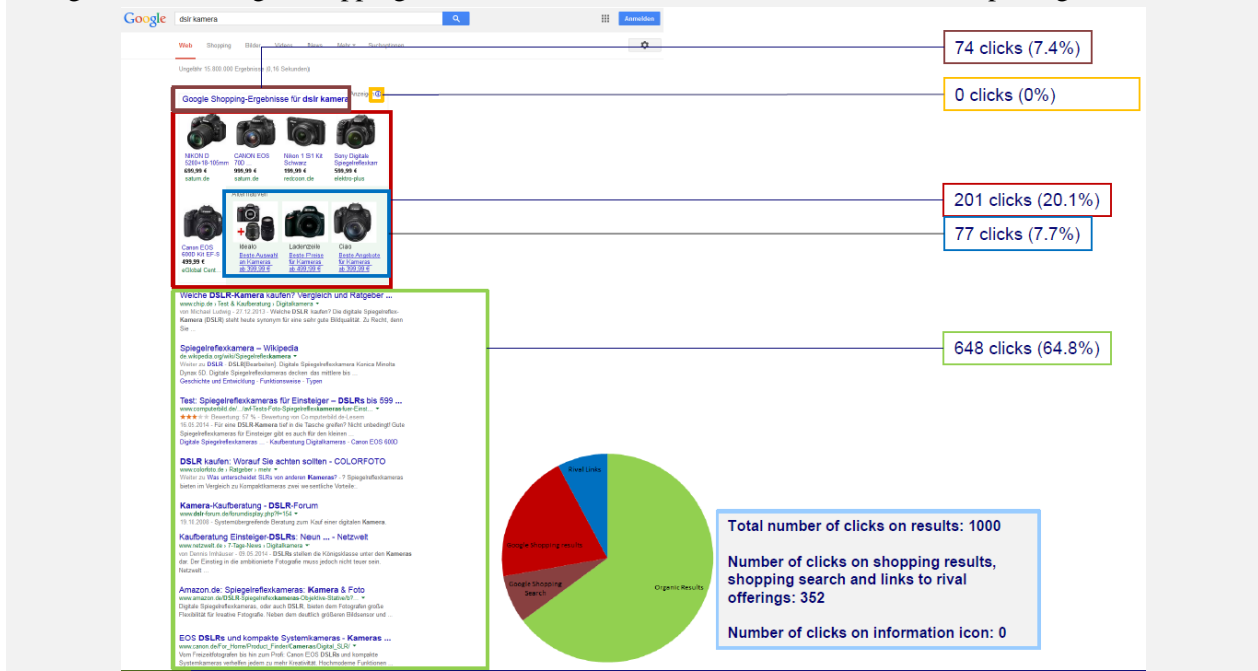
Google dslr kamera Anmelden

Web Shopping Bilder Videos News Mehr Suchoptionen

Ungefähr 15.800.000 Ergebnisse (0,16 Sekunden)

Google Shopping-Ergebnisse für dslr kamera Anzeige

NIKON D 5200+18-105mm 699,99 € saturn.de

CANON EOS 70D 999,99 € saturn.de

Nikon 1 S1 Kit Schwarz 199,99 € redcoon.de

Sony Digitale Spiegelreflexkam 599,99 € elektro-plus

Canon EOS 600D Kit EF-S 499,99 € eGlobal Cent...

Alternativen

Idealo Beste Auswahl an Kameras ab 308,00 €

Ladenzeile Beste Preise für Kameras ab 499,99 €

Ciao Beste Angebote für Kameras ab 309,99 €

74 clicks (7.4%)

0 clicks (0%)

201 clicks (20.1%)

77 clicks (7.7%)

Welche DSLR-Kamera kaufen? Vergleich und Ratgeber ...
www.chip.de › Test & Kaufberatung › Digitalkamera
von Michael Ludwig - 27.12.2013 - Welche DSLR kaufen? Die digitale Spiegelreflex-Kamera (DSLR) steht heute synonym für eine sehr gute Bildqualität. Zu Recht, denn Sie ...

Spiegelreflexkamera – Wikipedia
de.wikipedia.org/wiki/Spiegelreflexkamera
Weiter zu DSLR: DSLR[Bearbeiten]. Digitale Spiegelreflexkamera Konica Minolta Dynax 5D. Digitale Spiegelreflexkameras decken das mittlere bis ...
Geschichte und Entwicklung · Funktionsweise · Typen

Test: Spiegelreflexkameras für Einsteiger – DSLRs bis 599 ...
www.computerbild.de/...test-Tests-Foto-Spiegelreflexkameras-fuer-Einst...
Bewertung: 57 % - Bewertung von Computerbild.de-Lesern
16.01.2014 - Für eine DSLR-Kamera tief in die Tasche greifen? Nicht unbedingt! Gute Spiegelreflexkameras für Einsteiger gibt es auch für den kleinen ...
Digitale Spiegelreflexkameras ... · Kaufberatung Digitalkameras ... · Canon EOS 600D

DSLR kaufen: Worauf Sie achten sollten - COLORFOTO
www.colorfoto.de › Ratgeber › mehr
Weiter zu Was unterscheidet SLRs von anderen Kameras? - ? Spiegelreflexkameras bieten im Vergleich zu Kompaktkameras zwei wesentliche Vorteile ...

Kamera-Kaufberatung - DSLR-Forum
www.dslr-forum.de/forumdisplay.php?f=154
19.10.2008 - Systemübergreifende Beratung zum Kauf einer digitalen Kamera.

Kaufberatung Einsteiger-DSLRs: Neun ... - Netzwelt
www.netzwelt.de › 7-Tage-News › Digitalkamera
von Dennis Imhäuser - 09.05.2014 - DSLRs stellen die Königsklasse unter den Kameras dar. Der Einstieg in die ambitionierte Fotografie muss jedoch nicht teuer sein. Netzwelt ...

Amazon.de: Spiegelreflexkameras: Kamera & Foto
www.amazon.de/DSLR-Spiegelreflexkameras-Objektive-Stative/b?...
Digitale Spiegelreflexkameras, oder auch DSLR, bieten dem Fotografen große Flexibilität für kreative Fotografie. Neben dem deutlich größeren Bildsensor und ...

EOS DSLRs und kompakte Systemkameras - Kameras ...
www.canon.de/For_Home/Product_Finder/Cameras/Digital_SLR/
Vom Freizeitfotografen bis hin zum Profi: Canon EOS DSLRs und kompakte Systemkameras verhelfen jedem zu mehr Kreativität. Hochmoderne Funktionen

648 clicks (64.8%)

Rival Links

Google Shopping results

Google Shopping Search

Organic Results

Total number of clicks on results: 1000

Number of clicks on shopping results, shopping search and links to rival offerings: 352

Number of clicks on information icon: 0